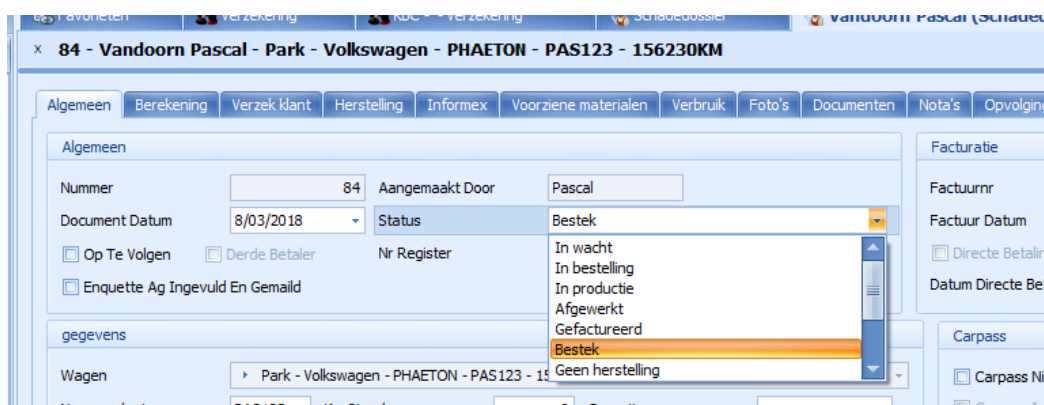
Favorieten | Verzekering | KBC - - Verzekering | Schadedossier | Vandoorn Pascal (Schadedossier)

× 84 - Vandoorn Pascal - Park - Volkswagen - PHAETON - PAS123 - 156230KM

Algemeen | Berekening | Verzek klant | Herstelling | Informex | Voorziene materialen | Verbruik | Foto's | Documenten | Nota's | Opvolging

Algemeen

Nummer 84
Aangemaakt Door Pascal
Document Datum 8/03/2018
Status Bestek
Op Te Volgen
Derde Betaler
Nr Register
Enquette Ag Ingevuld En Gemaild

In wacht
In bestelling
In productie
Afgewerkt
Gefactureerd
Bestek
Geen herstelling

Facturatie

Factuurnr
Factuur Datum
Directe Betalin
Datum Directe Bet

gegevens

Wagen Park - Volkswagen - PHAETON - PAS123 - 15

Carpass

Carpass Ni